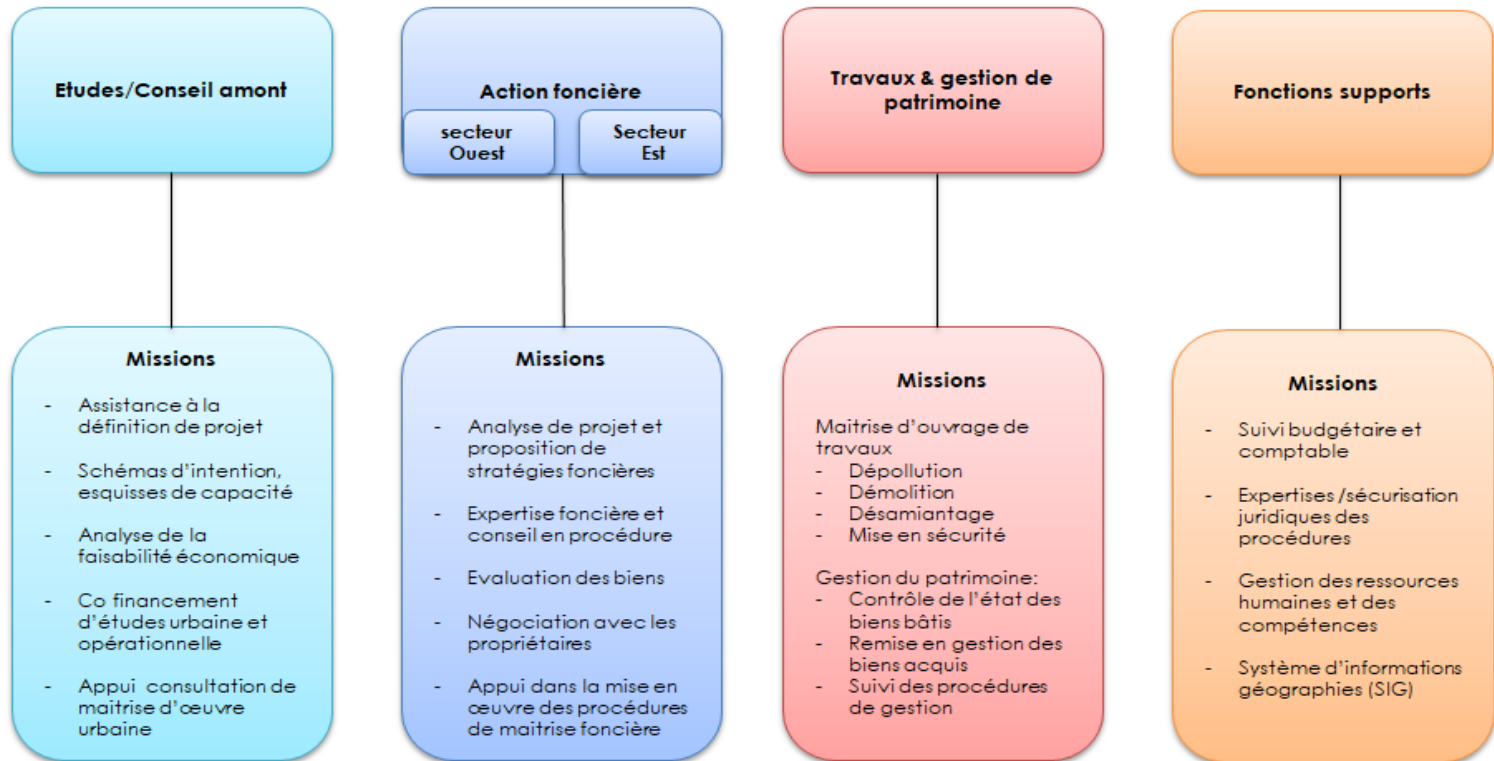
Etudes/Conseil amont

Action foncière

secteur Ouest

Secteur Est

Travaux & gestion de patrimoine

Fonctions supports

Missions

- Assistance à la définition de projet
- Schémas d'intention, esquisses de capacité
- Analyse de la faisabilité économique
- Co financement d'études urbaine et opérationnelle
- Appui consultation de maitrise d'œuvre urbaine

Missions

- Analyse de projet et proposition de stratégies foncières
- Expertise foncière et conseil en procédure
- Evaluation des biens
- Négociation avec les propriétaires
- Appui dans la mise en œuvre des procédures de maitrise foncière

Missions

Maitrise d'ouvrage de travaux
- Dépollution
- Démolition
- Désamiantage
- Mise en sécurité

Gestion du patrimoine:
- Contrôle de l'état des biens bâtis
- Remise en gestion des biens acquis
- Suivi des procédures de gestion

Missions

- Suivi budgétaire et comptable
- Expertises /sécurisation juridiques des procédures
- Gestion des ressources humaines et des compétences
- Système d'informations géographies (SIG)